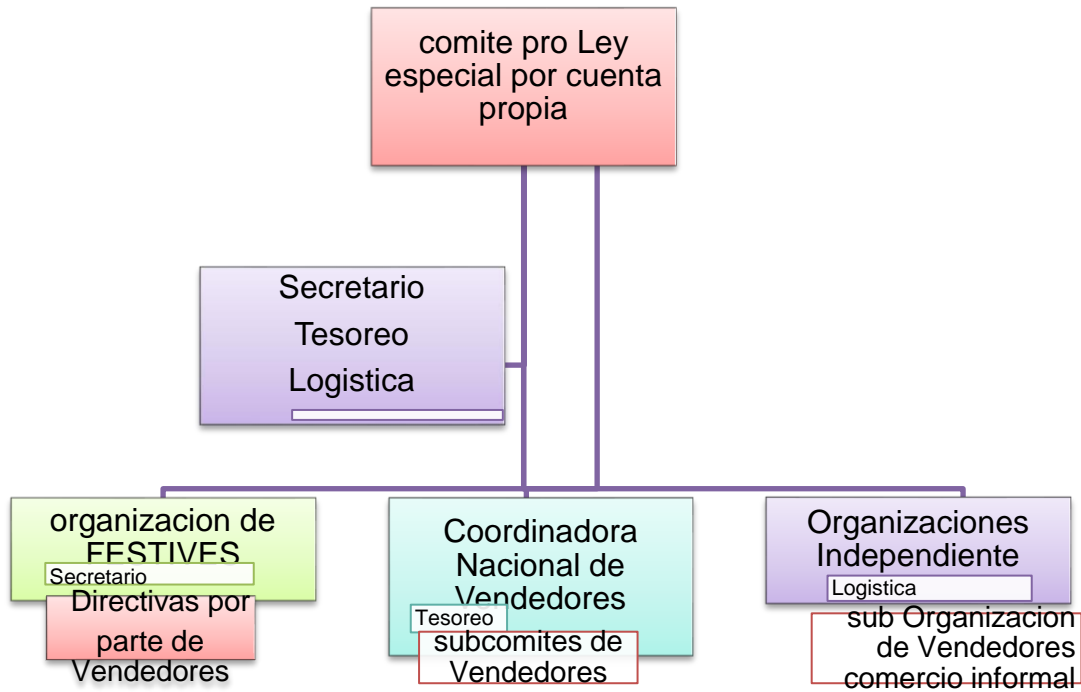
comite pro Ley especial por cuenta propia

Secretario
Tesoreo
Logistica

organizacion de FESTIVES
Secretario
Directivas por parte de Vendedores

Coordinadora Nacional de Vendedores
Tesoreo
subcomites de Vendedores

Organizaciones Independiente
Logistica
sub Organizacion de Vendedores comercio informal